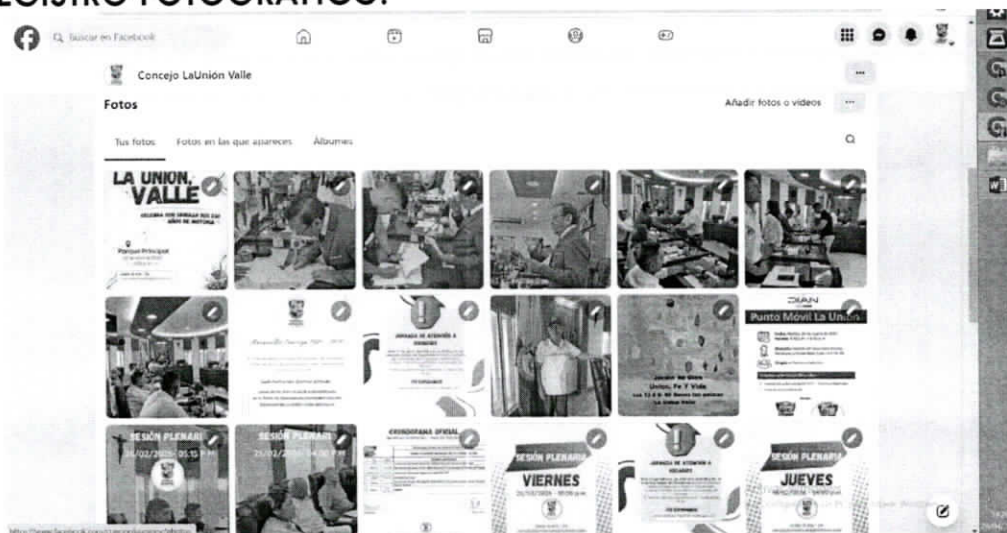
REGISTRO FOTOGRÁFICO:

Buscar en Facebook

Concejo LaUnión Valle

Fotos

Añadir fotos o videos

Tus fotos

Fotos en las que apareces

Álbumes

LA UNION, VALLE

Parque Principal

DIAN

Punto Móvil La Unión

JORNADA DE ATENCIÓN A USUARIOS

Unión, Fe Y Vida

CRONOGRAMA OFICIAL

SESIÓN PLENARIA

26/02/2025 - 05:15 P.M

SESIÓN PLENARIA

25/02/2025 - 04:00 P.M

SESIÓN PLENARIA

VIERNES

SESIÓN PLENARIA

JUEVES